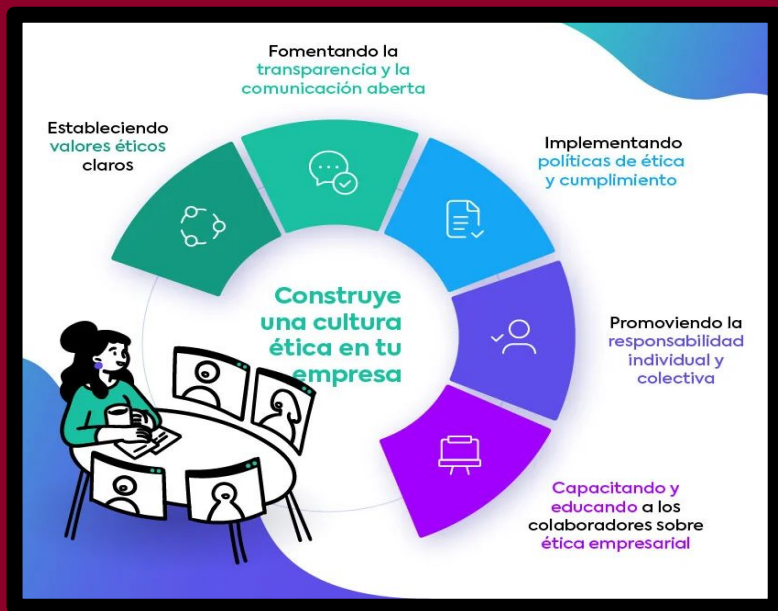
Fomentando la transparencia y la comunicación abierta

Estableciendo valores éticos claros

Implementando políticas de ética y cumplimiento

Construye una cultura ética en tu empresa

Promoviendo la responsabilidad individual y colectiva

Capacitando y educando a los colaboradores sobre ética empresarial